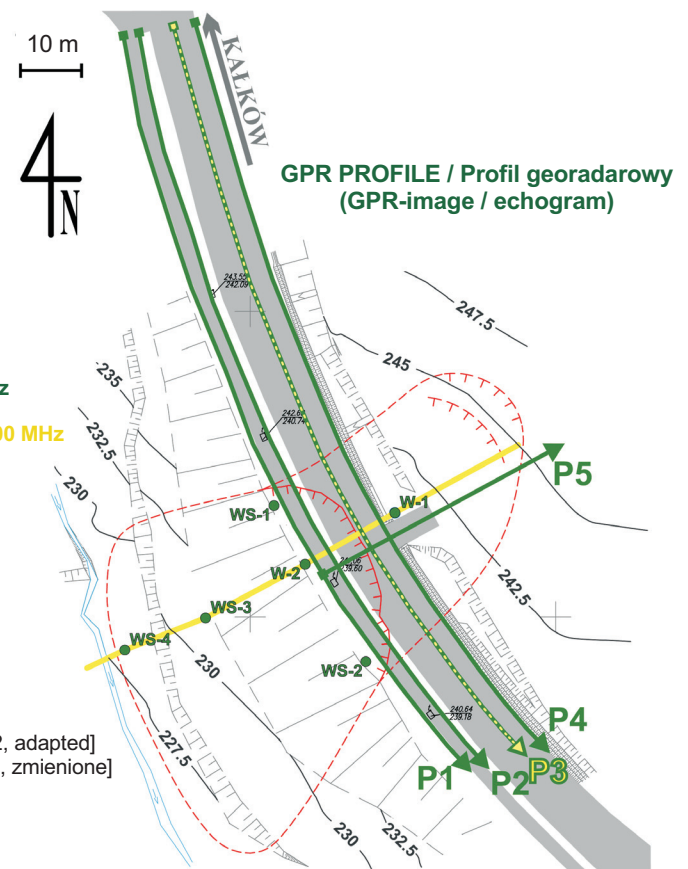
10 m

N

KAŁKÓW

GPR PROFILE / Profil georadarowy
(GPR-image / echogram)

z

00 MHz

247.5

245

235

232.5

230

243.55
242.09

242.61
240.74

W-1

WS-1

P5

240.06
239.60

W-2

WS-3

WS-4

230

WS-2

242.5

2, adapted]
, zmienione]

227.5

240.64
239.18

P4

P1

P2

P3

230

232.5